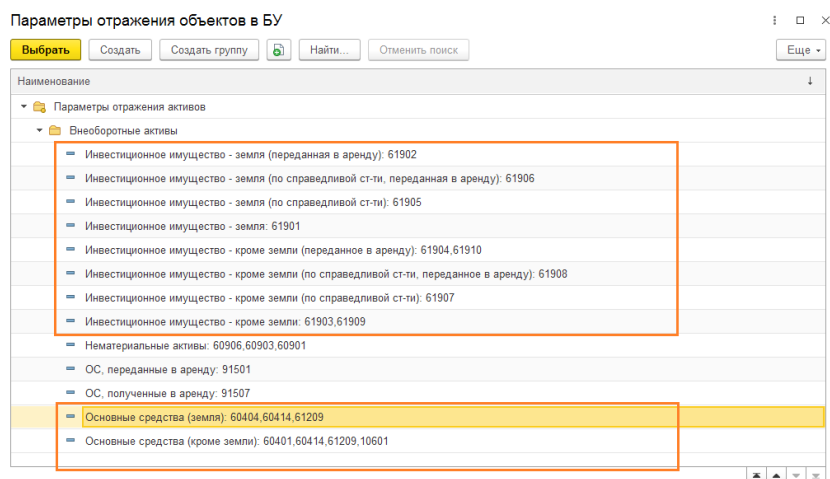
Параметры отражения объектов в БУ

Выбрать | Создать | Создать группу | Найти... | Отменить поиск | Еще

| Наименование |
|---|
| Параметры отражения активов |
| Внеоборотные активы |
| Инвестиционное имущество - земля (переданная в аренду): 61902 |
| Инвестиционное имущество - земля (по справедливой ст-ти, переданная в аренду): 61906 |
| Инвестиционное имущество - земля (по справедливой ст-ти): 61905 |
| Инвестиционное имущество - земля: 61901 |
| Инвестиционное имущество - кроме земли (переданное в аренду): 61904,61910 |
| Инвестиционное имущество - кроме земли (по справедливой ст-ти, переданное в аренду): 61908 |
| Инвестиционное имущество - кроме земли (по справедливой ст-ти): 61907 |
| Инвестиционное имущество - кроме земли: 61903,61909 |
| Нематериальные активы: 60906,60903,60901 |
| ОС, переданные в аренду: 91501 |
| ОС, полученные в аренду: 91507 |
| Основные средства (земля): 60404,60414,61209 |
| Основные средства (кроме земли): 60401,60414,61209,10601 |